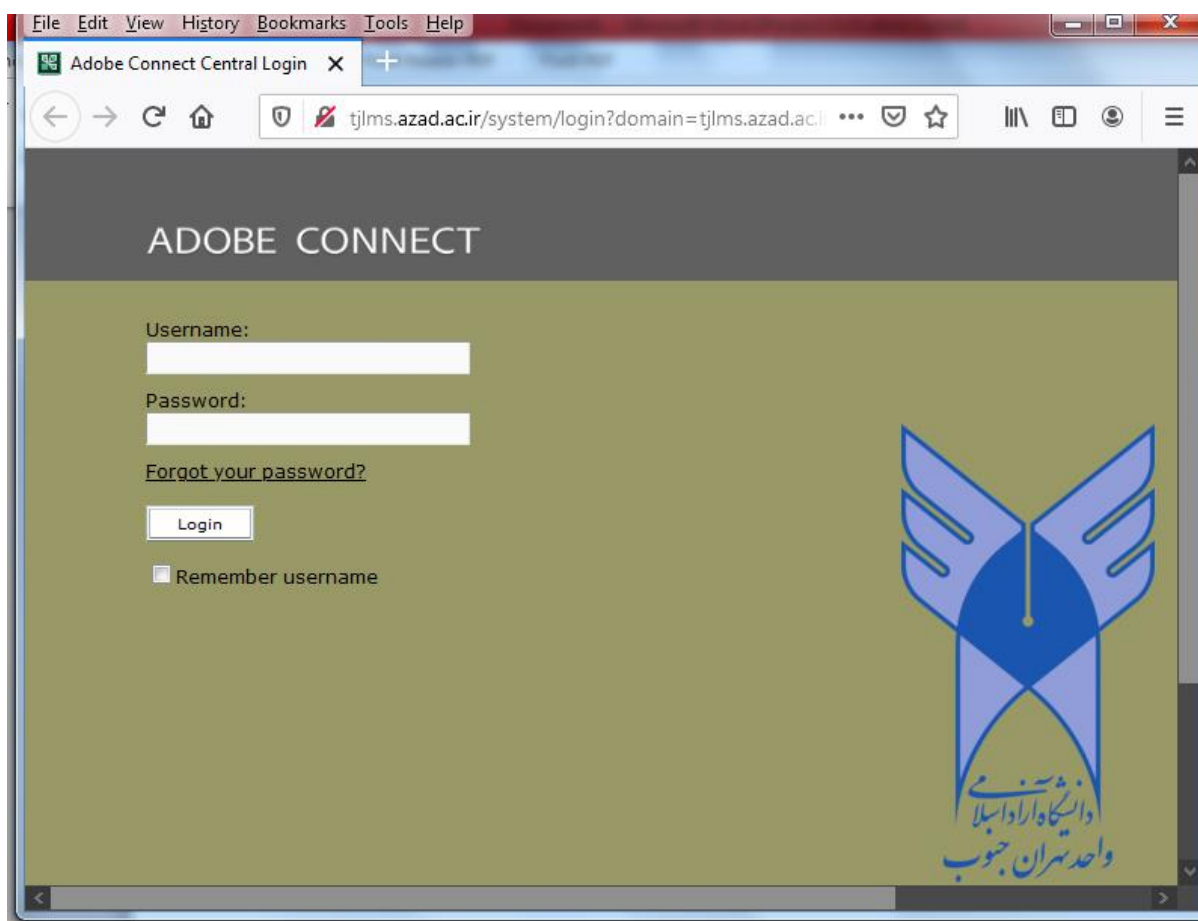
File Edit View History Bookmarks Tools Help

Adobe Connect Central Login

tjlms.azad.ac.ir/system/login?domain=tjlms.azad.ac.i

ADOBE CONNECT

Username:

Password:

Forgot your password?

Login

Remember username

دانشگاه آزاد اسلامی
واحد تهران جنوب